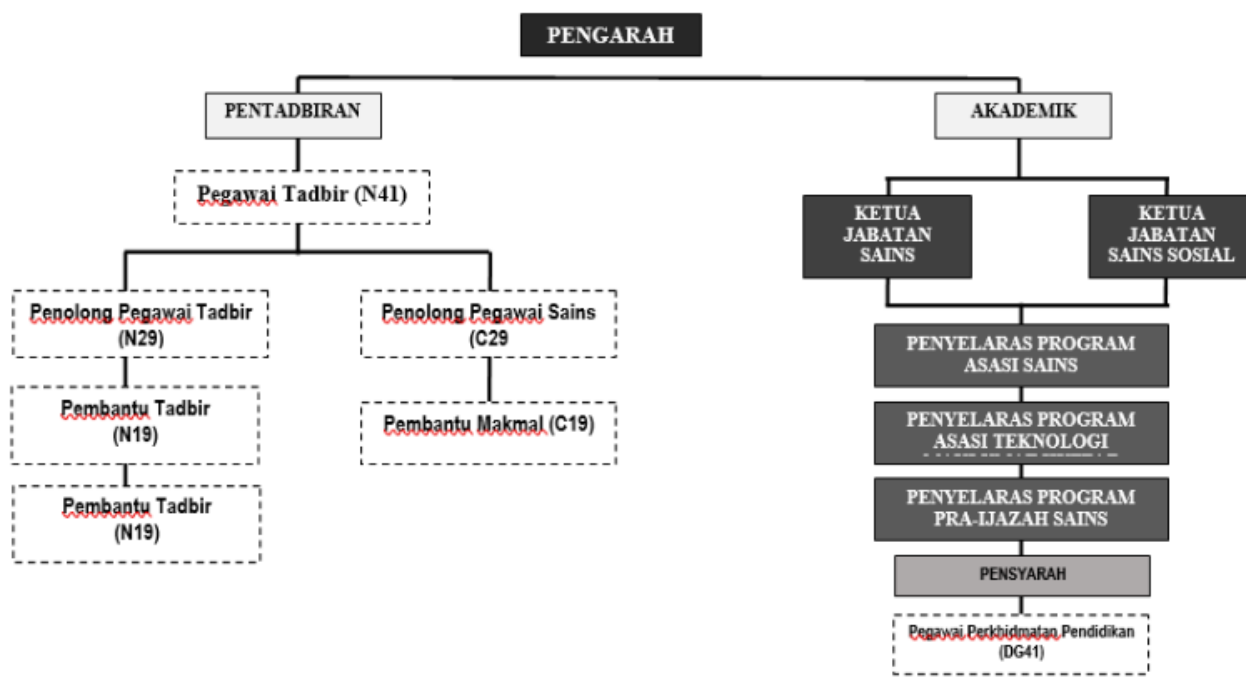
PENGARAH

PENTADBIRAN

AKADEMIK

Pegawai Tadbir (N41)

Penolong Pegawai Tadbir (N29)

Penolong Pegawai Sains (C29

Pembantu Tadbir (N19)

Pembantu Makmal (C19)

Pembantu Tadbir (N19)

KETUA JABATAN SAINS

KETUA JABATAN SAINS SOSIAL

PENYELARAS PROGRAM ASASI SAINS

PENYELARAS PROGRAM ASASI TEKNOLOGI

PENYELARAS PROGRAM PRA-IJAZAH SAINS

PENSYARAH

Pegawai Perkhidmatan Pendidikan (DG41)